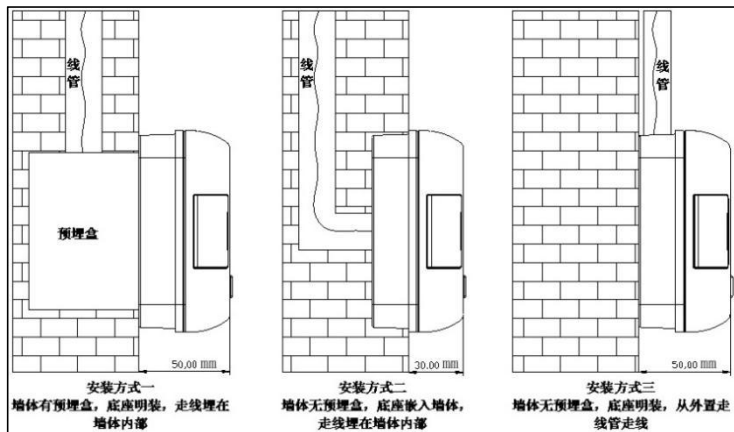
线管

预埋盒

50.00 mm

安装方式一
墙体有预埋盒，底座明装，走线埋在墙体内部

线管

30.00 mm

安装方式二
墙体无预埋盒，底座嵌入墙体，走线埋在墙体内部

线管

50.00 mm

安装方式三
墙体无预埋盒，底座明装，从外置走线管走线